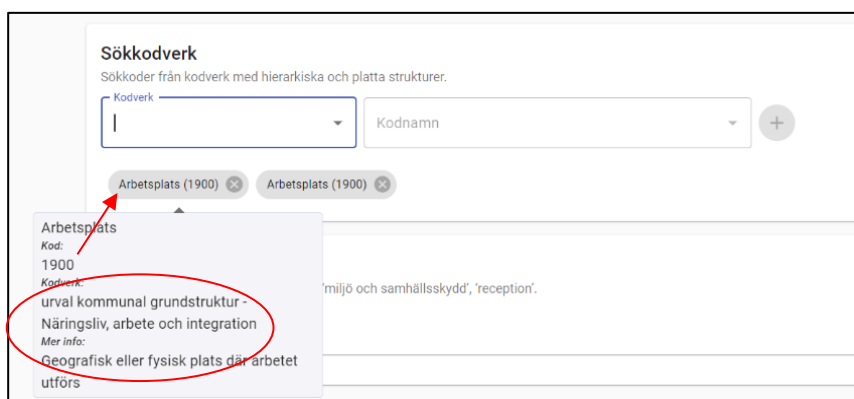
Sökkodverk

Sökkoder från kodverk med hierarkiska och platta strukturer.

Kodverk

Kodnamn

+

Arbetsplats (1900)

Arbetsplats (1900)

Arbetsplats

Kod:

1900

Kodverk:

urval kommunal grundstruktur - Näringsliv, arbete och integration

Mer info:

Geografisk eller fysisk plats där arbetet utförs

'miljö och samhällsskydd', 'reception'.